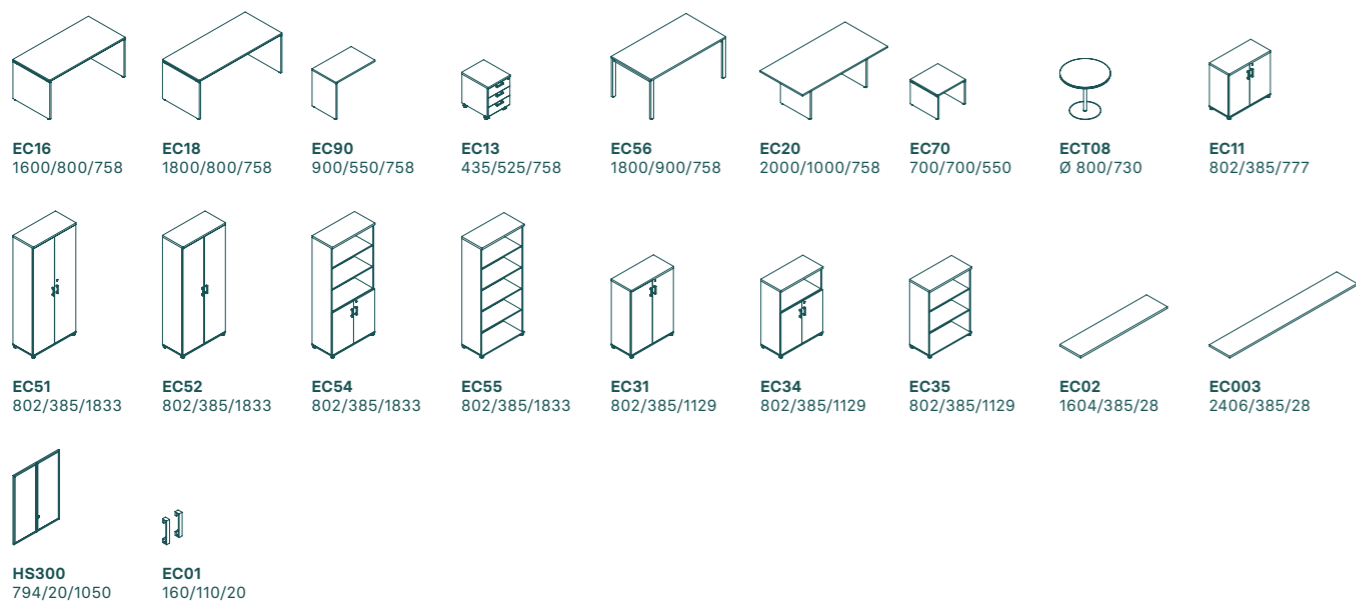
EC16
1600/800/758

EC18
1800/800/758

EC90
900/550/758

EC13
435/525/758

EC56
1800/900/758

EC20
2000/1000/758

EC70
700/700/550

ECT08
Ø 800/730

EC11
802/385/777

EC51
802/385/1833

EC52
802/385/1833

EC54
802/385/1833

EC55
802/385/1833

EC31
802/385/1129

EC34
802/385/1129

EC35
802/385/1129

EC02
1604/385/28

EC003
2406/385/28

HS300
794/20/1050

EC01
160/110/20